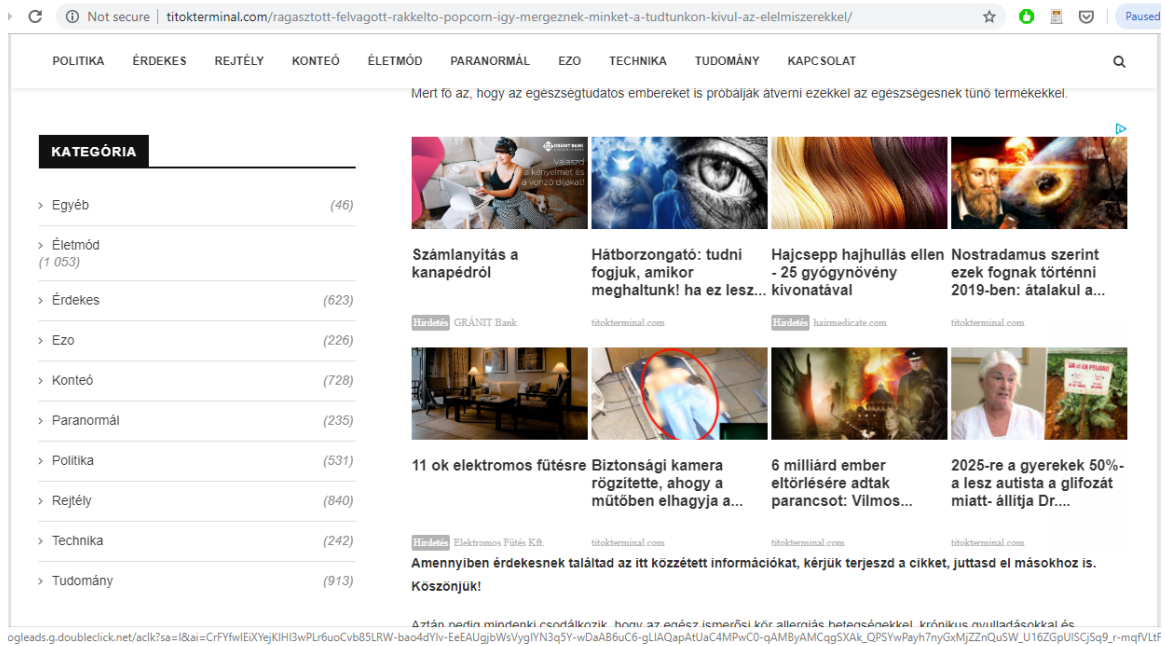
Not secure | titokterminal.com/ragasztott-felvagott-rakkelto-popcorn-igy-mergeznek-minket-a-tudtunkon-kivul-az-elelmiszerekkel/

Paused

POLITIKA ÉRDEKES REJTÉLY KONTEÓ ÉLETMÓD PARANORMÁL EZO TECHNIKA TUDOMÁNY KAPCSOLAT

Mert fő az, hogy az egészségtudatos embereket is próbálják átverni ezekkel az egészségesnek tűnő termékekkel.

KATEGÓRIA

Egyéb (46)
Életmód (1 053)
Érdekes (623)
Ezo (226)
Konteó (728)
Paranormál (235)
Politika (531)
Rejtély (840)
Technika (242)
Tudomány (913)

GRÁNIT BANK
Válaszd a kényelmet és a vonzó díjakat!

Számlanyitás a kanapédról
Hirdetés GRÁNIT Bank

Hátborzongató: tudni fogjuk, amikor meghaltunk! ha ez lesz...
titokterminal.com

Hajcsepp hajhullás ellen - 25 gyógynövény kivonatával
Hirdetés hairmedicate.com

Nostradamus szerint ezek fognak történni 2019-ben: átalakul a...
titokterminal.com

11 ok elektromos fűtésre
Hirdetés Elektromos Fűtés Kft.

Biztonsági kamera rögzítette, ahogy a műtőben elhagyja a...
titokterminal.com

6 milliárd ember eltörlésére adtak parancsot: Vilmos...
titokterminal.com

2025-re a gyerekek 50%-a lesz autista a glifozát miatt- állítja Dr....
titokterminal.com

Amennyiben érdekesnek találtad az itt közzétett információkat, kérjük terjeszd a cikket, juttasd el másokhoz is. Köszönjük!

Aztán pedig mindenki csodálkozik, hogy az egész ismerősi kör allergiás betegségekkel, krónikus gyulladásokkal és

ogleads.g.doubleclick.net/aclk?sa=l&ai=CrFYfwIEiXYejKIHI3wPLr6uoCvb85LRW-bao4dYlv-EeEAUgjbWsVygIYN3q5Y-wDaAB6uC6-gLIAQapAtUaC4MPwC0-gAMByAMCqgSXAk_QPSYwPayh7nyGxMjZZnQuSW_U16ZGpUlSCjSq9_r-mqfVLtF